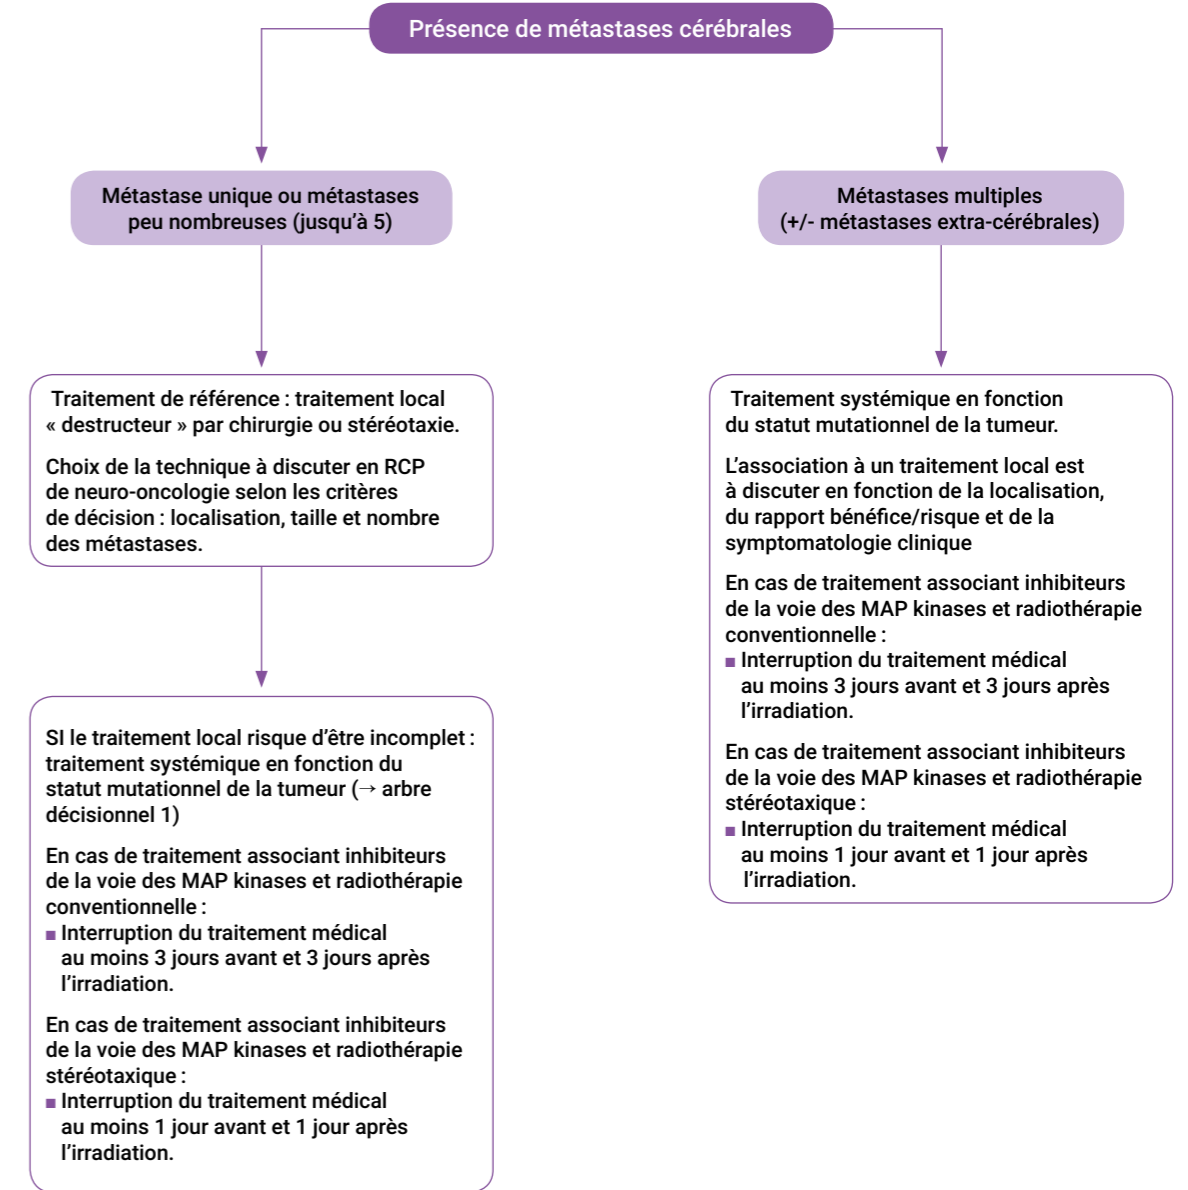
Présence de métastases cérébrales

Métastase unique ou métastases peu nombreuses (jusqu'à 5)

Traitement de référence : traitement local « destructeur » par chirurgie ou stéréotaxie.

Choix de la technique à discuter en RCP de neuro-oncologie selon les critères de décision : localisation, taille et nombre des métastases.

SI le traitement local risque d'être incomplet : traitement systémique en fonction du statut mutationnel de la tumeur (→ arbre décisionnel 1)

En cas de traitement associant inhibiteurs de la voie des MAP kinases et radiothérapie conventionnelle :
■ Interruption du traitement médical au moins 3 jours avant et 3 jours après l'irradiation.

En cas de traitement associant inhibiteurs de la voie des MAP kinases et radiothérapie stéréotaxique :
■ Interruption du traitement médical au moins 1 jour avant et 1 jour après l'irradiation.

Métastases multiples (+/- métastases extra-cérébrales)

Traitement systémique en fonction du statut mutationnel de la tumeur.

L'association à un traitement local est à discuter en fonction de la localisation, du rapport bénéfice/risque et de la symptomatologie clinique

En cas de traitement associant inhibiteurs de la voie des MAP kinases et radiothérapie conventionnelle :
■ Interruption du traitement médical au moins 3 jours avant et 3 jours après l'irradiation.

En cas de traitement associant inhibiteurs de la voie des MAP kinases et radiothérapie stéréotaxique :
■ Interruption du traitement médical au moins 1 jour avant et 1 jour après l'irradiation.